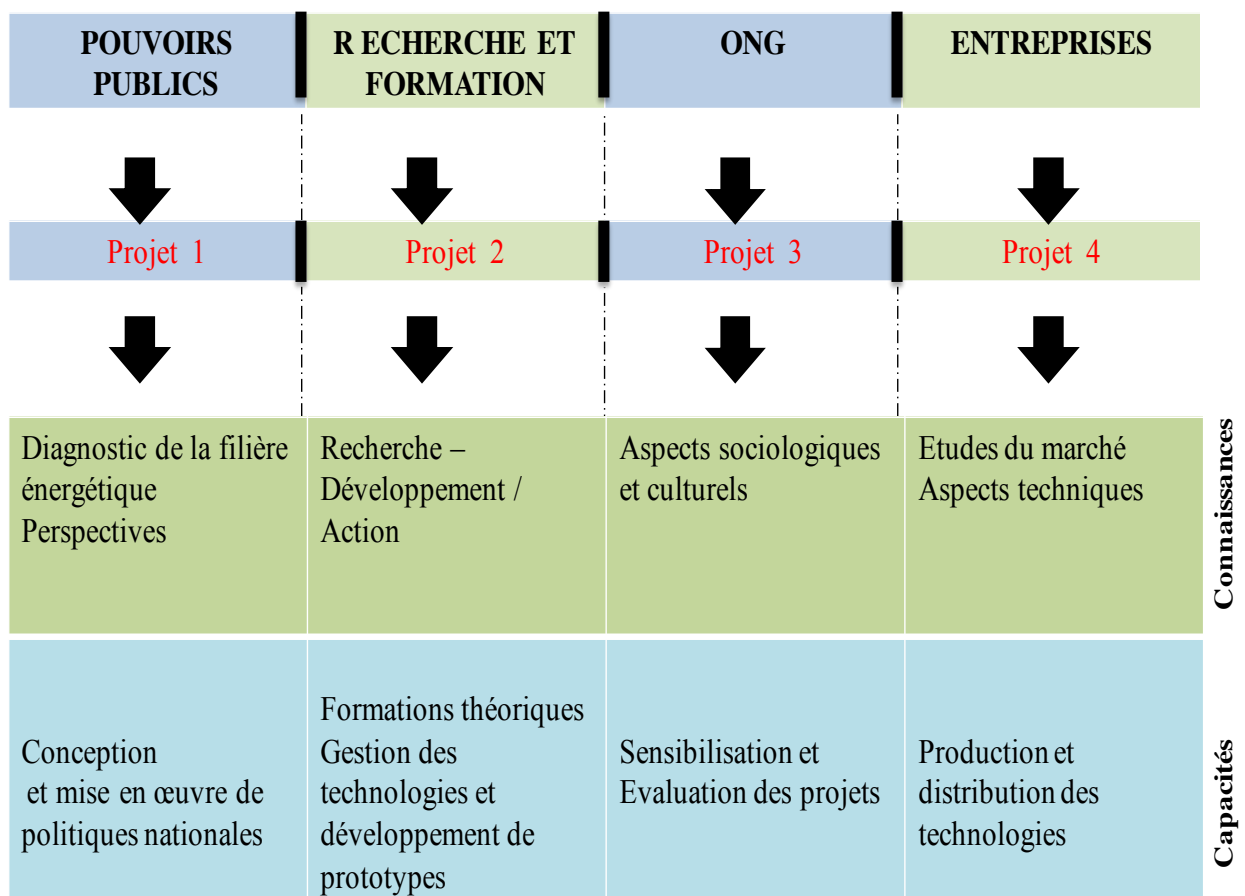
| POUVOIRS PUBLICS | R ECHERCHE ET FORMATION | ONG | ENTREPRISES | |
|---|---|---|---|---|
| Projet 1 | Projet 2 | Projet 3 | Projet 4 | |
| Diagnostic de la filière énergétique Perspectives | Recherche – Développement / Action | Aspects sociologiques et culturels | Etudes du marché Aspects techniques | Connaissances |
| Conception et mise en œuvre de politiques nationales | Formations théoriques Gestion des technologies et développement de prototypes | Sensibilisation et Evaluation des projets | Production et distribution des technologies | Capacités |